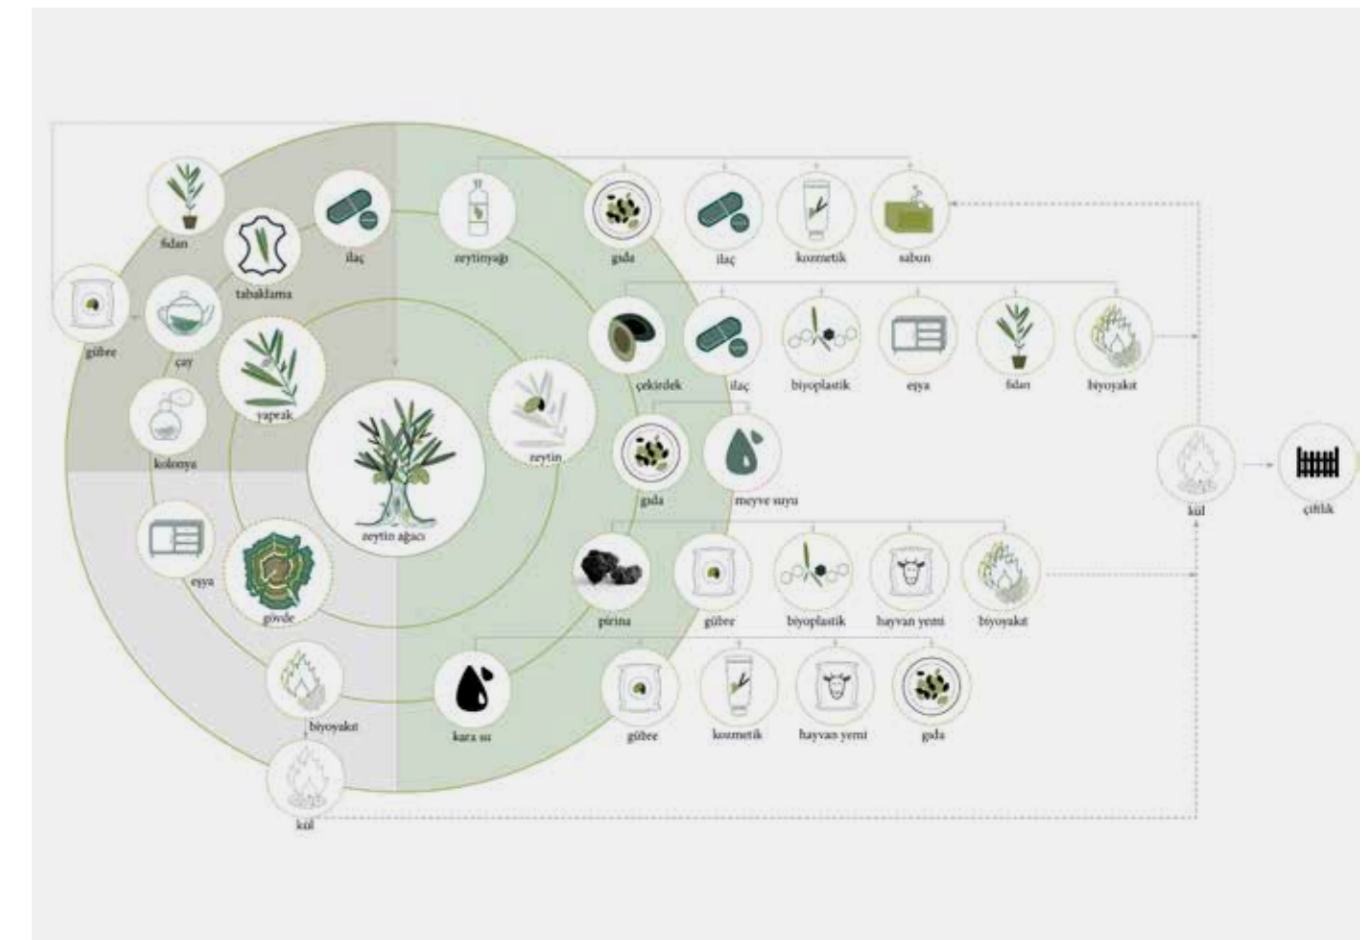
fidan
tabaklama
ilaç
zeytinyağı
gıda
ilaç
kozmetik
sabun
gübre
çay
yaprak
çekirdek
ilaç
biyoplastik
eşya
fidan
biyoyakıt
kolonya
zeytin
zeytin ağacı
gıda
meyve suyu
kül
çiftlik
eşya
gövde
pirina
gübre
biyoplastik
hayvan yemi
biyoyakıt
biyoyakıt
kara su
gübre
kozmetik
hayvan yemi
gıda
kül